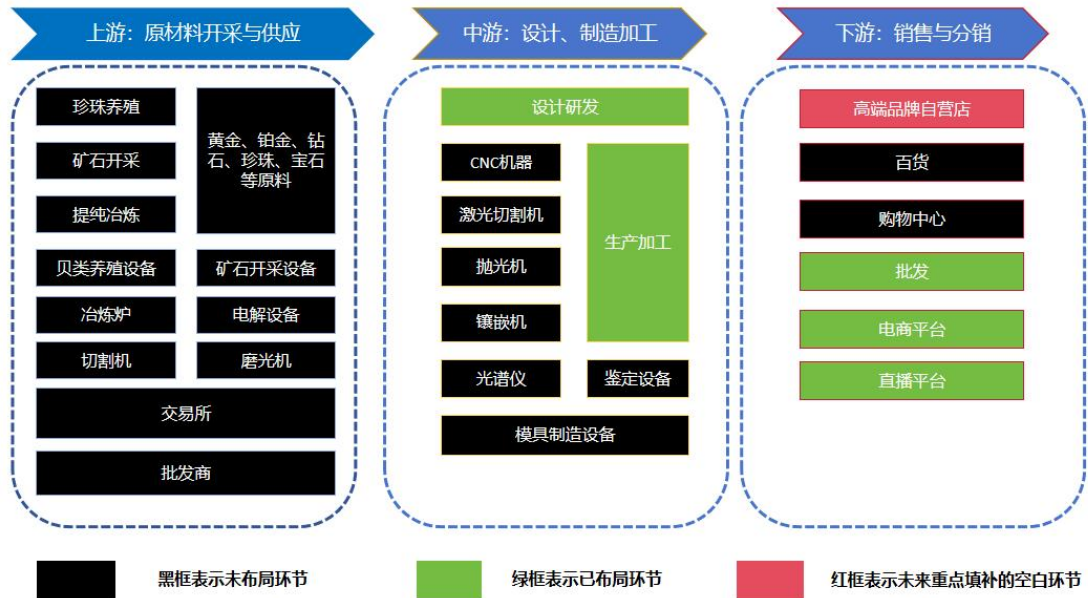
上游：原材料开采与供应

珍珠养殖

矿石开采

提纯冶炼

黄金、铂金、钻石、珍珠、宝石等原料

贝类养殖设备

矿石开采设备

冶炼炉

电解设备

切割机

磨光机

交易所

批发商

中游：设计、制造加工

设计研发

CNC机器

激光切割机

抛光机

镶嵌机

生产加工

光谱仪

鉴定设备

模具制造设备

下游：销售与分销

高端品牌自营店

百货

购物中心

批发

电商平台

直播平台

黑框表示未布局环节

绿框表示已布局环节

红框表示未来重点填补的空白环节